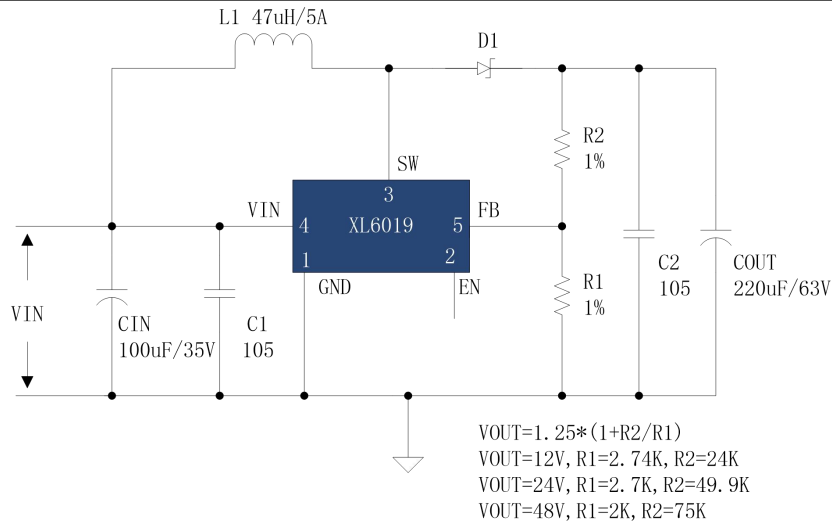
L1 47uH/5A

D1

R2
1%

SW

3

VIN

4

XL6019

5

FB

1

2

GND

EN

R1
1%

C2
105

COUT
220uF/63V

VIN

CIN
100uF/35V

C1
105

VOUT=1.25*(1+R2/R1)
VOUT=12V, R1=2.74K, R2=24K
VOUT=24V, R1=2.7K, R2=49.9K
VOUT=48V, R1=2K, R2=75K